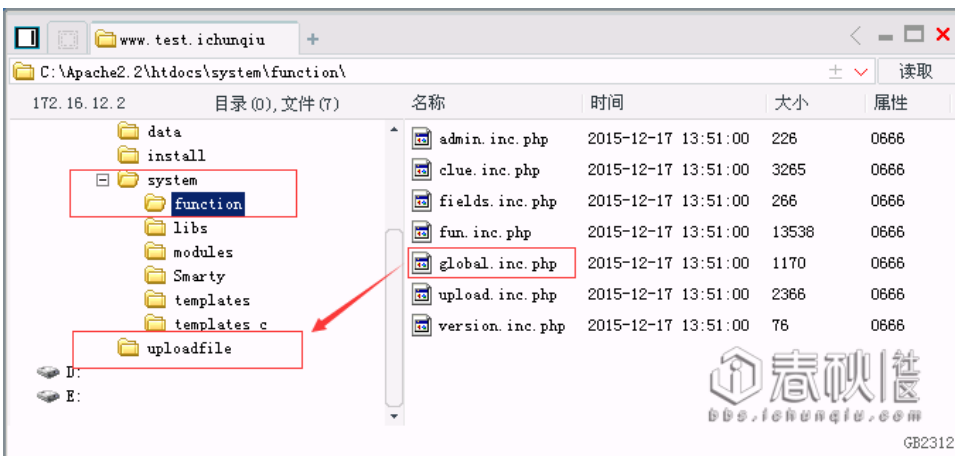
www.test.ichunqiu +

C:\Apache2.2\htdocs\system\function\ 读取

172.16.12.2 目录(0),文件(7)

data
install
system
function
libs
modules
Smarty
templates
templates_c
uploadfile
D:
E:

| 名称 | 时间 | 大小 | 属性 |
|---|---|---|---|
| admin.inc.php | 2015-12-17 13:51:00 | 226 | 0666 |
| clue.inc.php | 2015-12-17 13:51:00 | 3265 | 0666 |
| fields.inc.php | 2015-12-17 13:51:00 | 266 | 0666 |
| fun.inc.php | 2015-12-17 13:51:00 | 13538 | 0666 |
| global.inc.php | 2015-12-17 13:51:00 | 1170 | 0666 |
| upload.inc.php | 2015-12-17 13:51:00 | 2366 | 0666 |
| version.inc.php | 2015-12-17 13:51:00 | 76 | 0666 |

春秋社区
bbs.ichunqiu.com

GB2312